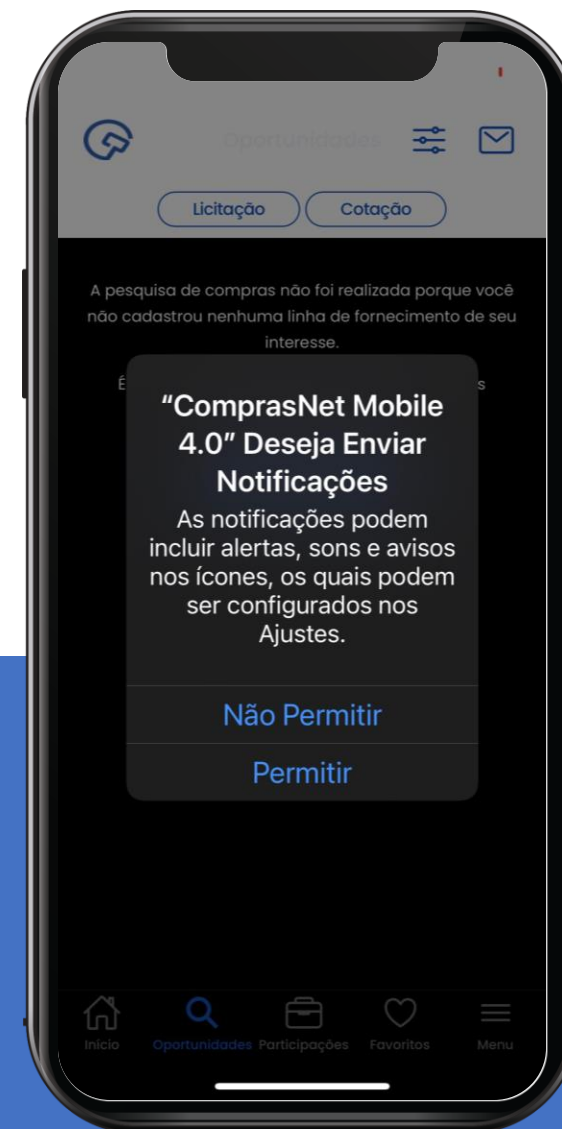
Oportunidades

Licitação Cotação

A pesquisa de compras não foi realizada porque você não cadastrou nenhuma linha de fornecimento de seu interesse.

É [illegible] s

“ComprasNet Mobile 4.0” Deseja Enviar Notificações

As notificações podem incluir alertas, sons e avisos nos ícones, os quais podem ser configurados nos Ajustes.

Não Permitir

Permitir

Início Oportunidades Participações Favoritos Menu